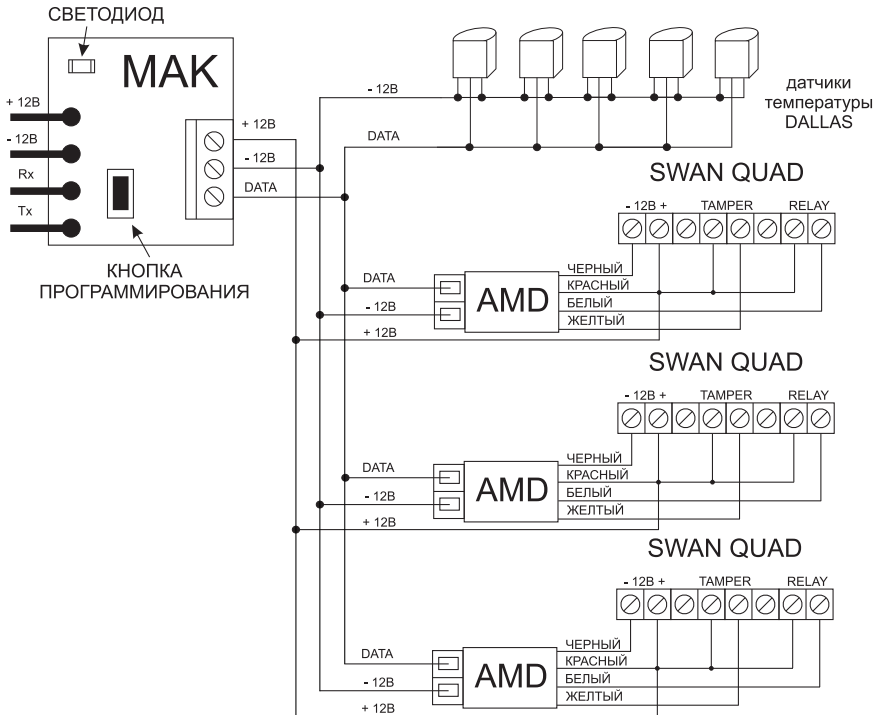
СВЕТОДИОД

МАК

+ 12В
- 12В
Rx
Tx

+ 12В
- 12В
DATA

КНОПКА
ПРОГРАММИРОВАНИЯ

- 12В
DATA

датчики
температуры
DALLAS

SWAN QUAD

- 12В +
TAMPER
RELAY

DATA
- 12В
+ 12В
AMD
ЧЕРНЫЙ
КРАСНЫЙ
БЕЛЫЙ
ЖЕЛТЫЙ

SWAN QUAD

- 12В +
TAMPER
RELAY

DATA
- 12В
+ 12В
AMD
ЧЕРНЫЙ
КРАСНЫЙ
БЕЛЫЙ
ЖЕЛТЫЙ

SWAN QUAD

- 12В +
TAMPER
RELAY

DATA
- 12В
+ 12В
AMD
ЧЕРНЫЙ
КРАСНЫЙ
БЕЛЫЙ
ЖЕЛТЫЙ